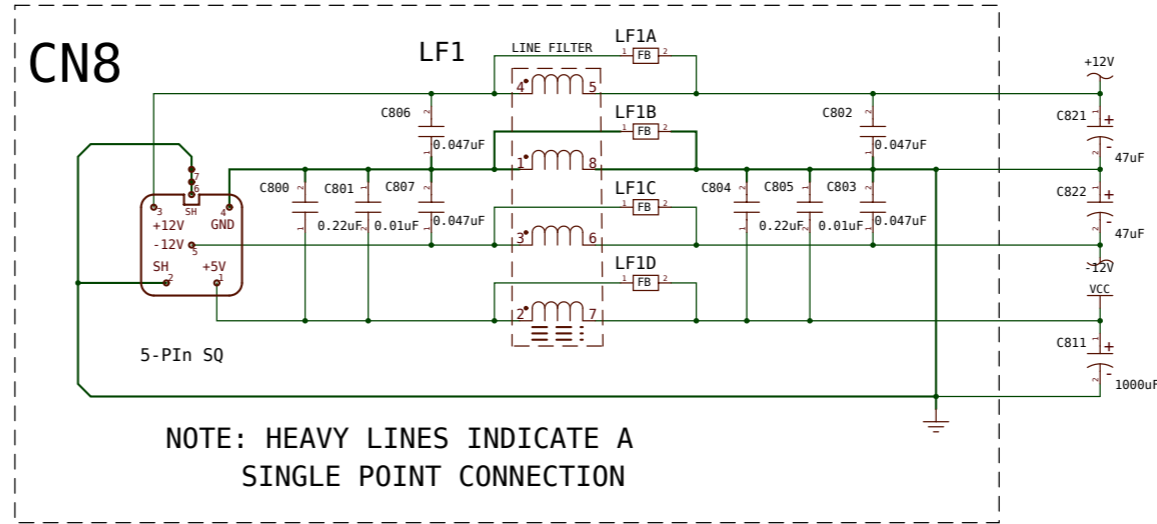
CN8

LF1

LINE FILTER

LF1A

1 FB 2

4 5

LF1B

1 FB 2

1 8

LF1C

1 FB 2

3 6

LF1D

1 FB 2

2 7

+12V

C806

0.047uF

C802

0.047uF

C821

47uF

C822

47uF

-12V

VCC

C811

1000uF

7

6

SH

3

4

+12V

GND

-12V

5

SH

2

+5V

1

C800

C801

0.22uF

C807

0.01uF

0.047uF

C804

C805

0.22uF

C803

0.01uF

0.047uF

5-PIn SQ

NOTE: HEAVY LINES INDICATE A SINGLE POINT CONNECTION